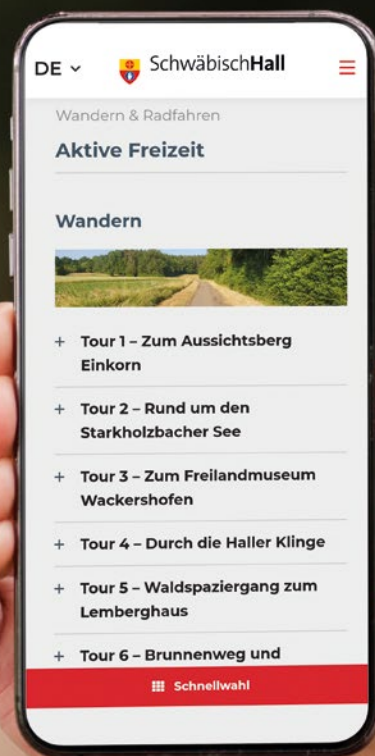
DE ⌄ SchwäbischHall ☰

Wandern & Radfahren

Aktive Freizeit

Wandern

+ Tour 1 – Zum Aussichtsberg Einkorn

+ Tour 2 – Rund um den Starkholzbacher See

+ Tour 3 – Zum Freilandmuseum Wackershofen

+ Tour 4 – Durch die Haller Klinge

+ Tour 5 – Waldspaziergang zum Lemberghaus

+ Tour 6 – Brunnenweg und

Schnellwahl